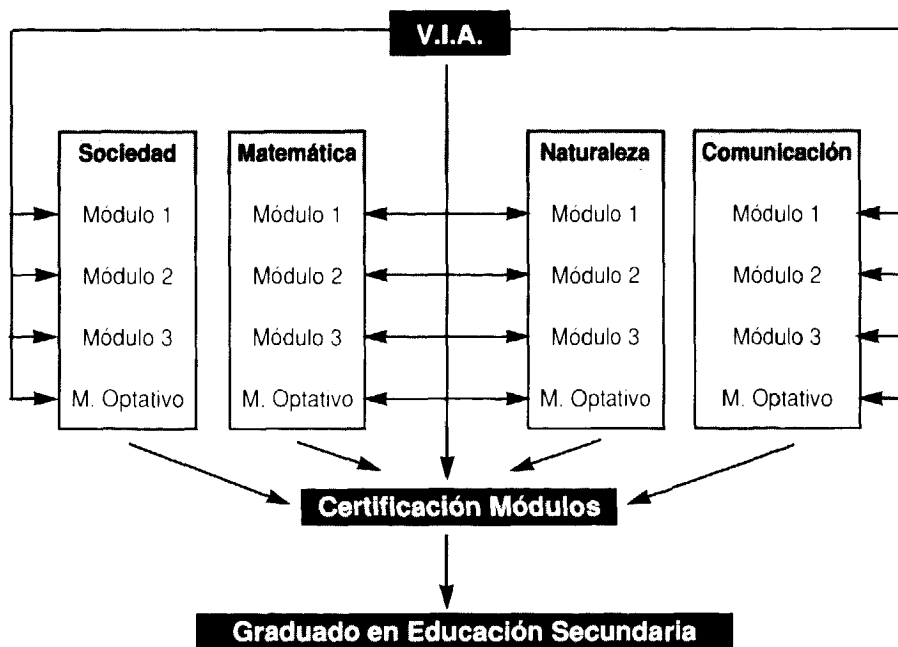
V.I.A.

Sociedad
Módulo 1
Módulo 2
Módulo 3
M. Optativo

Matemática
Módulo 1
Módulo 2
Módulo 3
M. Optativo

Naturaleza
Módulo 1
Módulo 2
Módulo 3
M. Optativo

Comunicación
Módulo 1
Módulo 2
Módulo 3
M. Optativo

Certificación Módulos

Graduado en Educación Secundaria